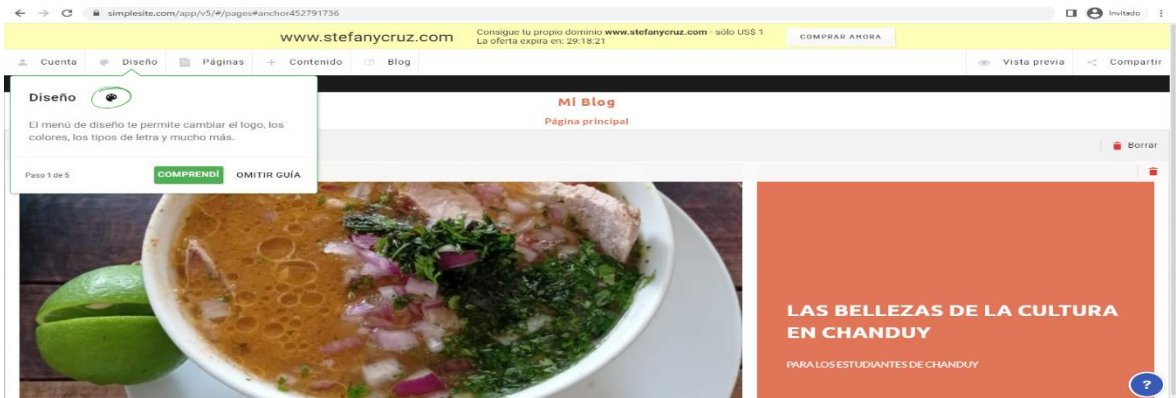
simplesite.com/app/v5/#/pages#anchor452791736

Invitado

www.stefanycruz.com

Consigue tu propio dominio **www.stefanycruz.com** - sólo US$ 1
La oferta expira en: 29:18:21

COMPRAR AHORA

Cuenta Diseño Páginas + Contenido Blog

Vista previa Compartir

Diseño

El menú de diseño te permite cambiar el logo, los colores, los tipos de letra y mucho más.

Paso 1 de 5

COMPRENDÍ

OMITIR GUÍA

Mi Blog

Página principal

Borrar

LAS BELLEZAS DE LA CULTURA EN CHANDUY

PARA LOS ESTUDIANTES DE CHANDUY

?